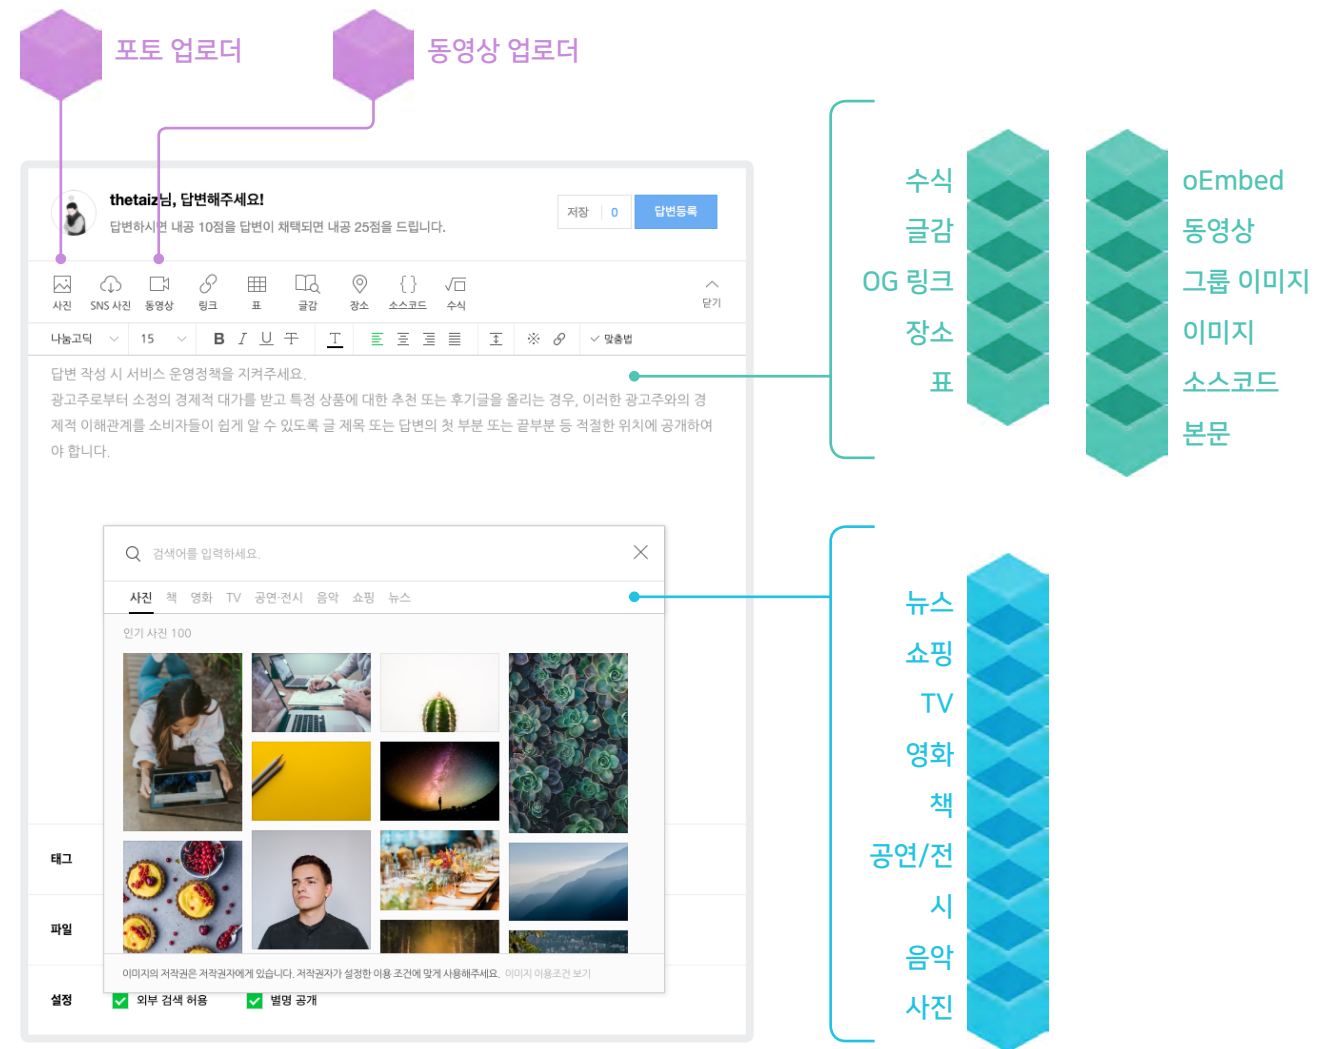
포토 업로더

동영상 업로더

thetaiz님, 답변해주세요!
답변하시면 내공 10점을 답변이 채택되면 내공 25점을 드립니다.

저장 0 답변등록

사진 SNS 사진 동영상 링크 표 글감 장소 소스코드 수식 닫기

나눔고딕 15 B I U 干 T 맞춤법

답변 작성 시 서비스 운영정책을 지켜주세요.
광고주로부터 소정의 경제적 대가를 받고 특정 상품에 대한 추천 또는 후기글을 올리는 경우, 이러한 광고주와의 경제적 이해관계를 소비자들이 쉽게 알 수 있도록 글 제목 또는 답변의 첫 부분 또는 끝부분 등 적절한 위치에 공개하여야 합니다.

검색어를 입력하세요.

사진 책 영화 TV 공연·전시 음악 쇼핑 뉴스

인기 사진 100

이미지의 저작권은 저작권자에게 있습니다. 저작권자가 설정한 이용 조건에 맞게 사용해주세요. 이미지 이용조건 보기

태그

파일

설정 외부 검색 허용 별명 공개

수식
글감
OG 링크
장소
표

oEmbed
동영상
그룹 이미지
이미지
소스코드
본문

뉴스
쇼핑
TV
영화
책
공연/전시
음악
사진